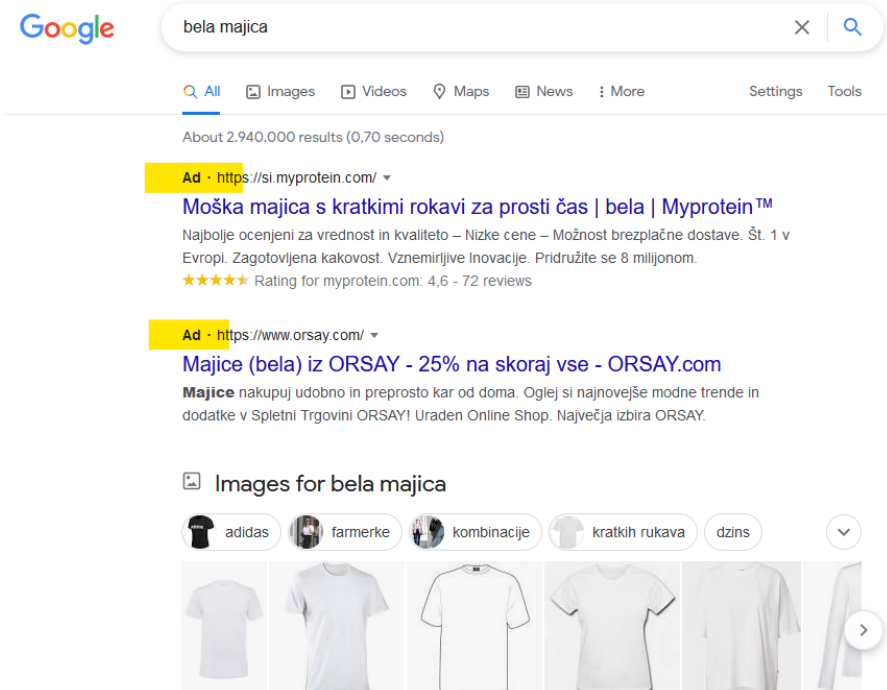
Google

bela majica

All Images Videos Maps News More Settings Tools

About 2.940.000 results (0,70 seconds)

Ad · https://si.myprotein.com/

Moška majica s kratkimi rokavi za prosti čas | bela | Myprotein™

Najbolje ocenjeni za vrednost in kvaliteto – Nizke cene – Možnost brezplačne dostave. Št. 1 v Evropi. Zagotovljena kakovost. Vznemirljive Inovacije. Pridružite se 8 milijonom.

★★★★★ Rating for myprotein.com: 4,6 - 72 reviews

Ad · https://www.orsay.com/

Majice (bela) iz ORSAY - 25% na skoraj vse - ORSAY.com

**Majice** nakupuj udobno in preprosto kar od doma. Oglej si najnovejše modne trende in dodatke v Spletni Trgovini ORSAY! Uraden Online Shop. Največja izbira ORSAY.

Images for bela majica

adidas farmerke kombinacije kratkih rukava dzins